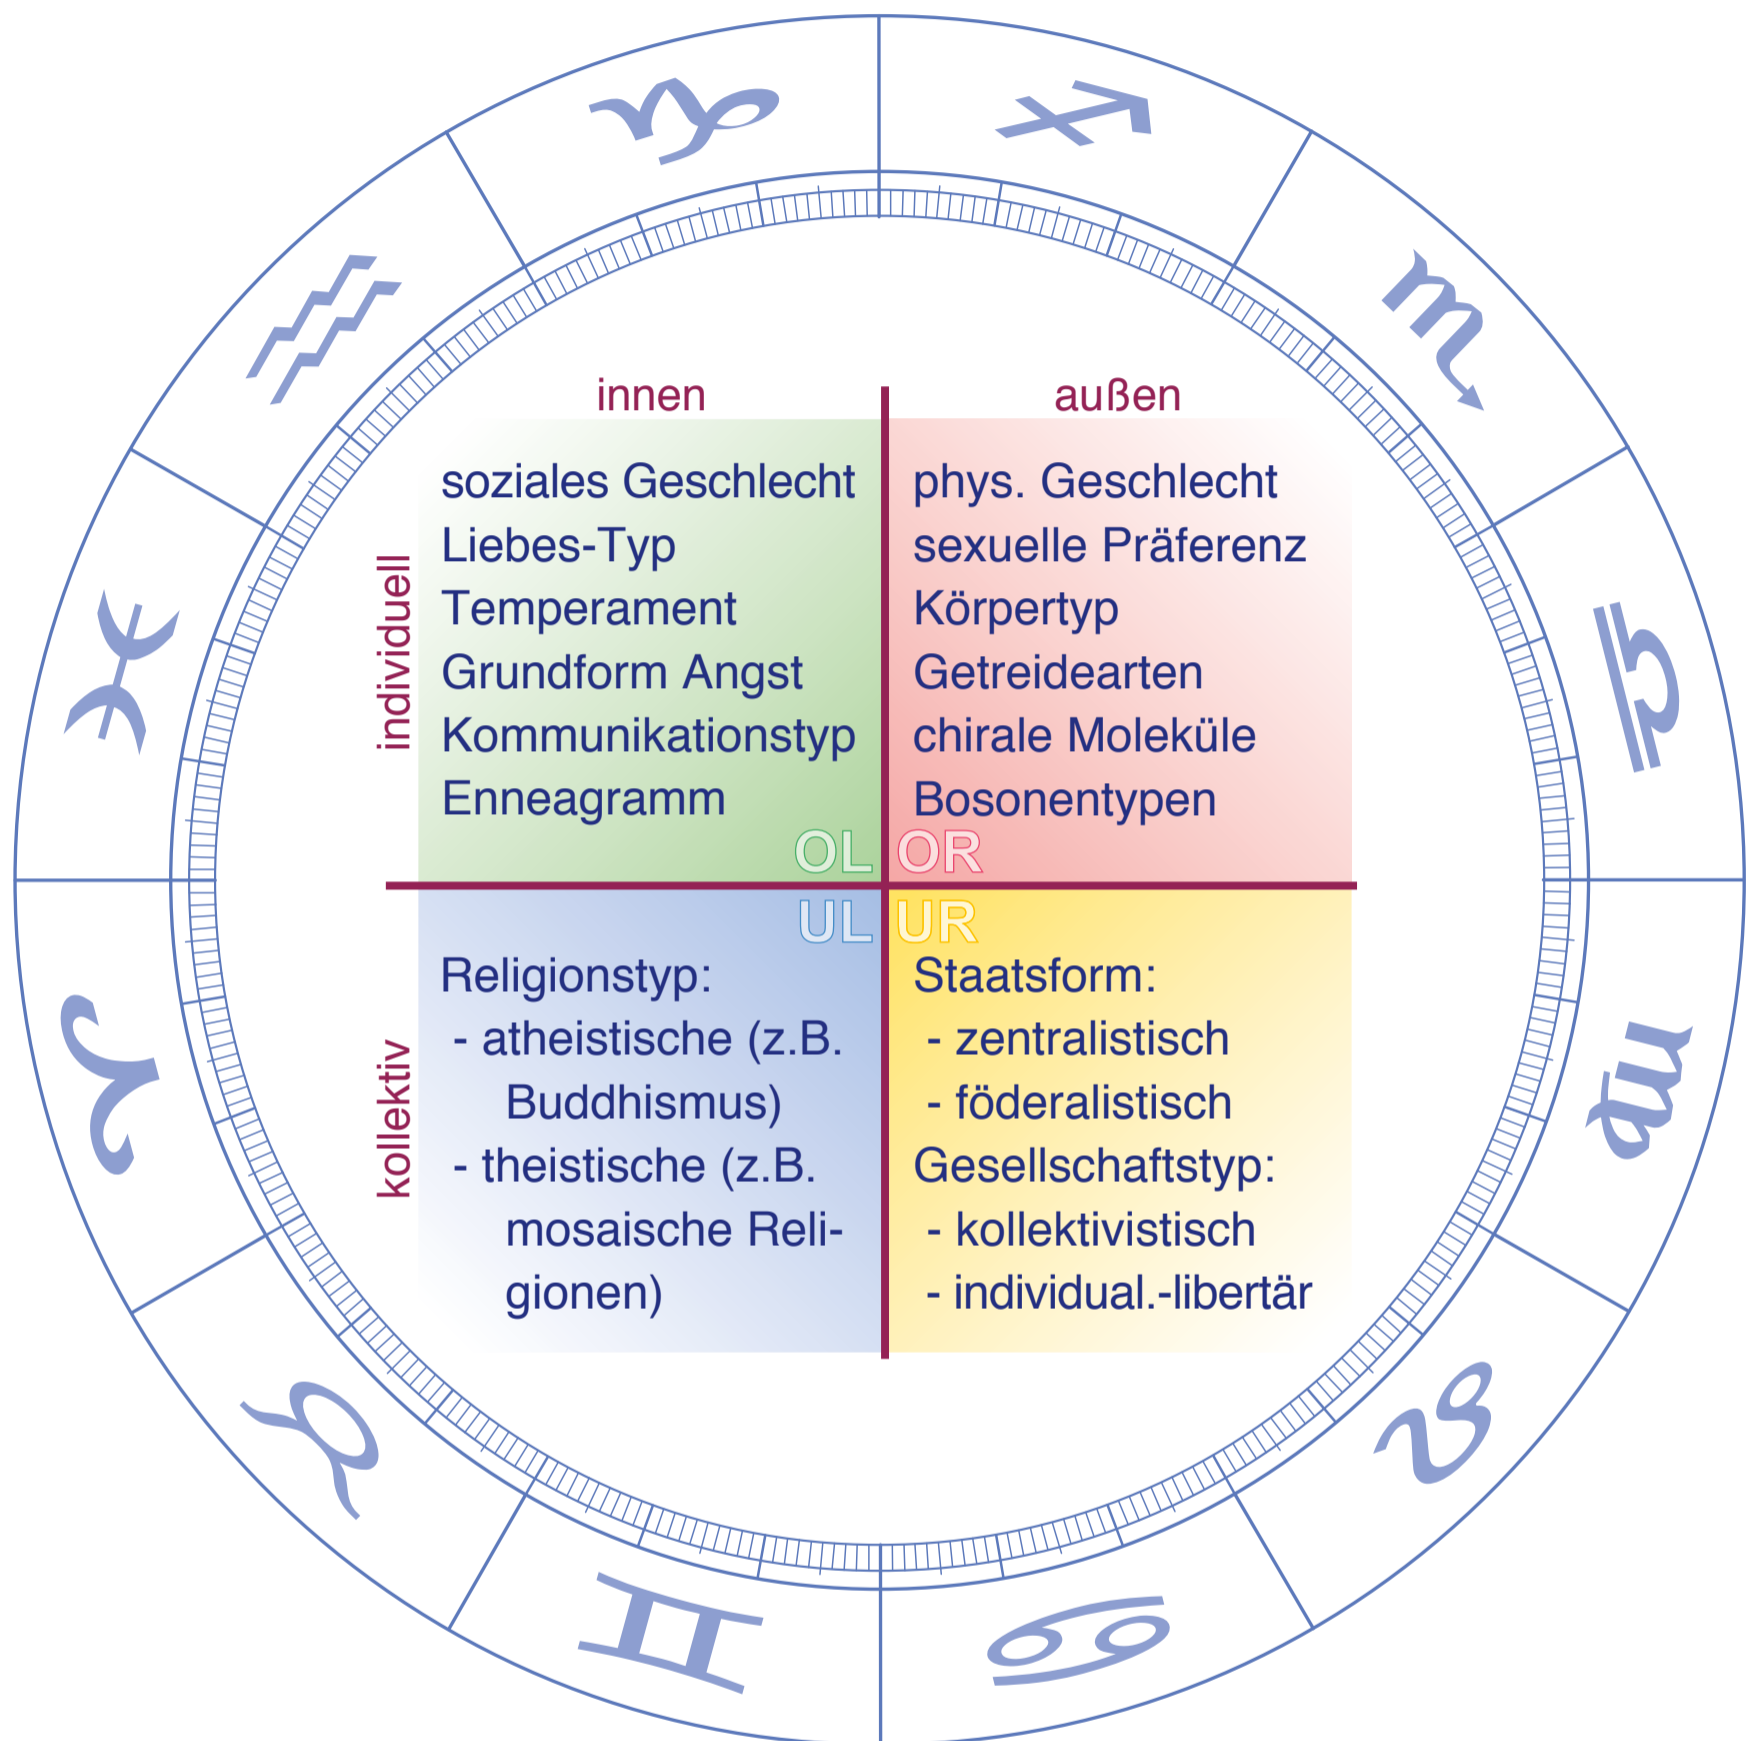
innen

außen

individuell

soziales Geschlecht
Liebes-Typ
Temperament
Grundform Angst
Kommunikationstyp
Enneagramm

phys. Geschlecht
sexuelle Präferenz
Körpertyp
Getreidearten
chirale Moleküle
Bosonentypen

OL OR

UL UR

kollektiv

Religionstyp:
- atheistische (z.B. Buddhismus)
- theistische (z.B. mosaische Religionen)

Staatsform:
- zentralistisch
- föderalistisch
Gesellschaftstyp:
- kollektivistisch
- individual.-libertär